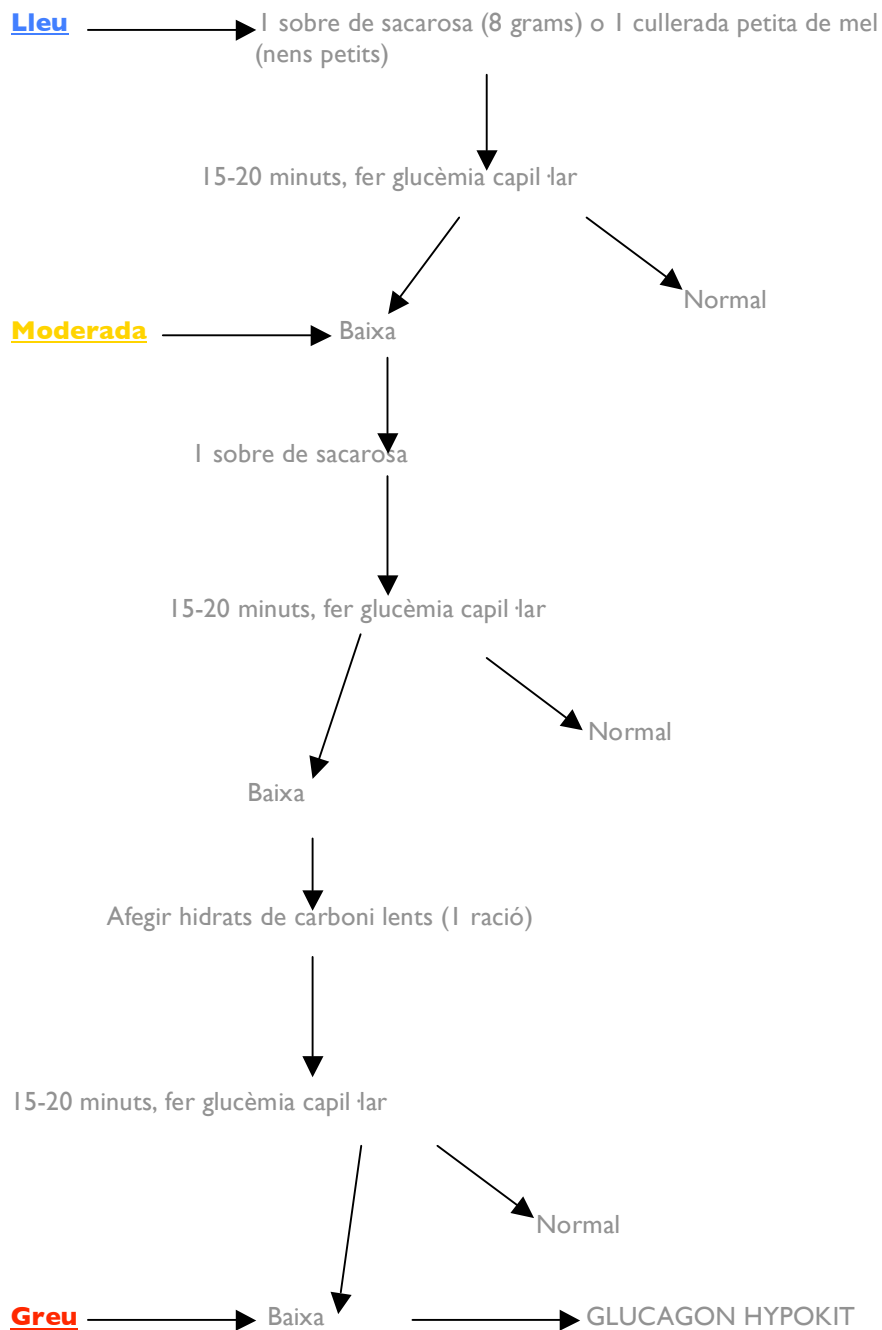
Lleu

1 sobre de sacarosa (8 grams) o 1 cullerada petita de mel (nens petits)

15-20 minuts, fer glucèmia capil·lar

Normal

Moderada

Baixa

1 sobre de sacarosa

15-20 minuts, fer glucèmia capil·lar

Normal

Baixa

Afegir hidrats de carboni lents (1 ració)

15-20 minuts, fer glucèmia capil·lar

Normal

Greu

Baixa

GLUCAGON HYPOKIT